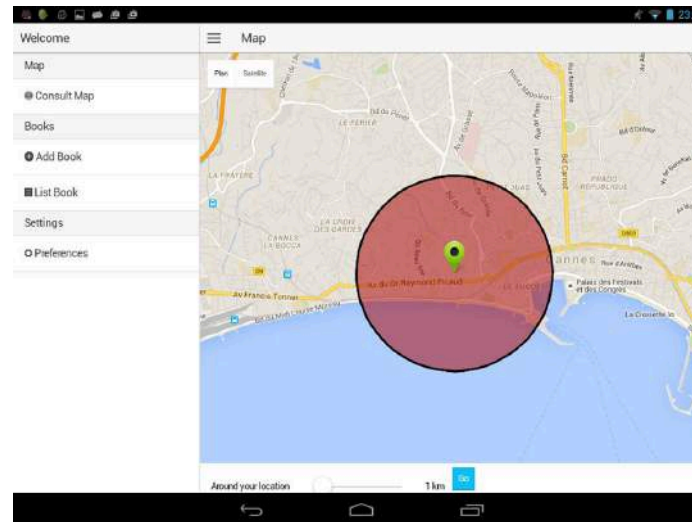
23

Welcome

Map

Consult Map

Books

Add Book

List Book

Settings

Preferences

Map

Plan

Satellite

Bd du Perier

LE PERIER

LA FRAYERE

LA CROIX DES GARDES

CANNES LA BOCCA

Av Francis Tonner

Av du Dr Raymond Picaud

Bd d'Alsace

PRADO REPUBLIQUE

annes

Palais des Festivals et des Congrès

La Croisette

Around your location

1 km

Go